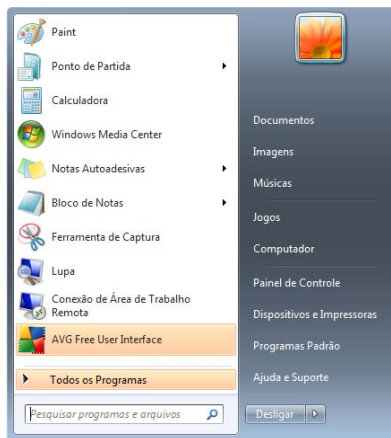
Paint
Ponto de Partida
Calculadora
Windows Media Center
Notas Autoadesivas
Bloco de Notas
Ferramenta de Captura
Lupa
Conexão de Área de Trabalho Remota
AVG Free User Interface
Todos os Programas
Pesquisar programas e arquivos

Documentos
Imagens
Músicas
Jogos
Computador
Painel de Controle
Dispositivos e Impressoras
Programas Padrão
Ajuda e Suporte
Desligar